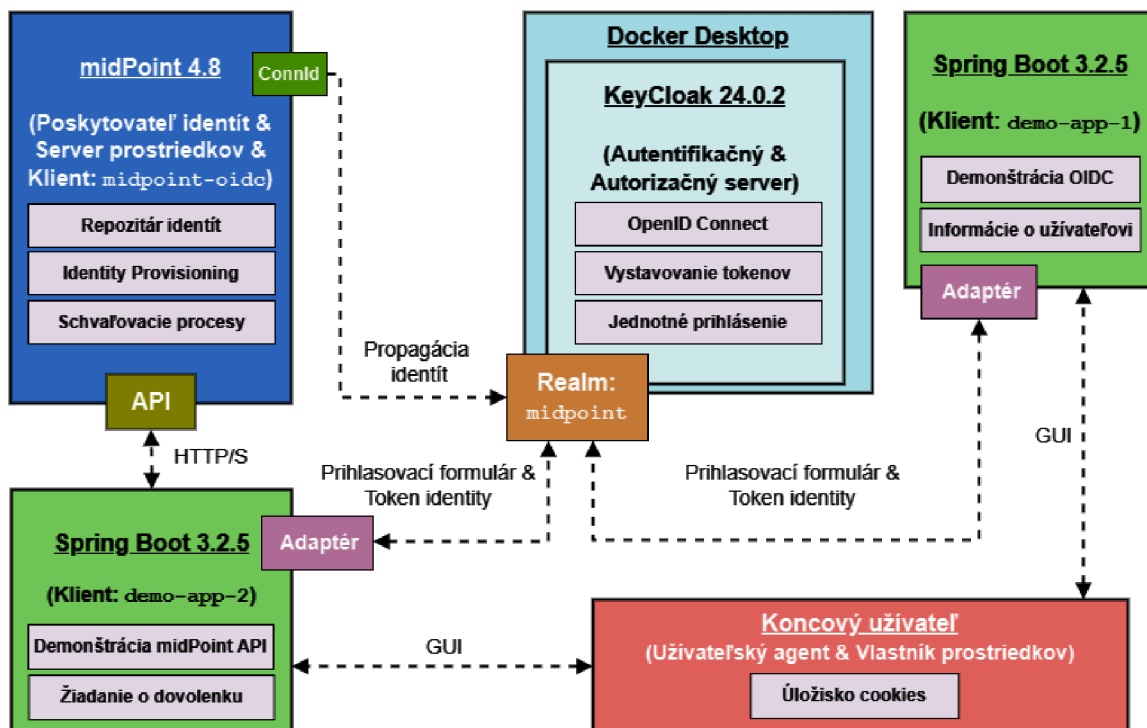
midPoint 4.8

(Poskytovateľ identít & Server prostriedkov & Klient: midpoint-oidc)

Repozitár identít

Identity Provisioning

Schvaľovacie procesy

ConnId

API

HTTP/S

Docker Desktop

KeyCloak 24.0.2

(Autentifikačný & Autorizačný server)

OpenID Connect

Vystavovanie tokenov

Jednotné prihlásenie

Propagácia identít

Realm: midpoint

Spring Boot 3.2.5

(Klient: demo-app-1)

Demonštrácia OIDC

Informácie o užívateľovi

Adaptér

GUI

Prihlasovací formulár & Token identity

Prihlasovací formulár & Token identity

Adaptér

Spring Boot 3.2.5

(Klient: demo-app-2)

Demonštrácia midPoint API

Žiadanie o dovolenku

GUI

Koncový užívateľ

(Užívateľský agent & Vlastník prostriedkov)

Úložisko cookies